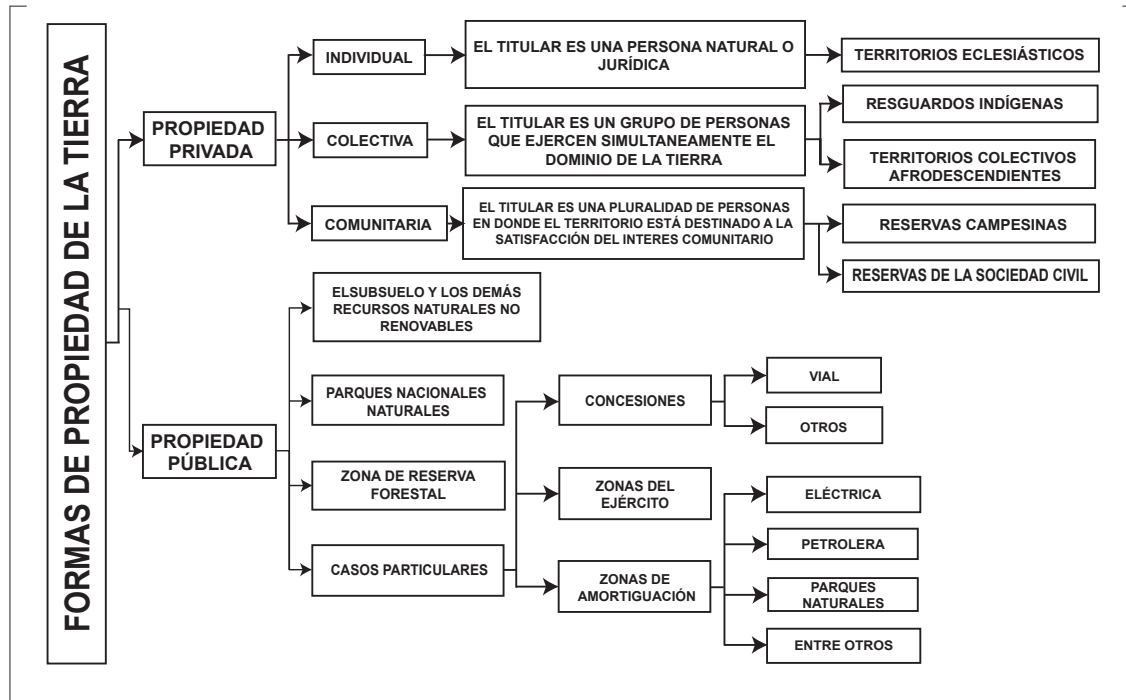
FORMAS DE PROPIEDAD DE LA TIERRA

PROPIEDAD PRIVADA

INDIVIDUAL

EL TITULAR ES UNA PERSONA NATURAL O JURÍDICA

TERRITORIOS ECLESIÁSTICOS

COLECTIVA

EL TITULAR ES UN GRUPO DE PERSONAS QUE EJERCEN SIMULTANEAMENTE EL DOMINIO DE LA TIERRA

RESGUARDOS INDÍGENAS

TERRITORIOS COLECTIVOS AFRODESCENDIENTES

COMUNITARIA

EL TITULAR ES UNA PLURALIDAD DE PERSONAS EN DONDE EL TERRITORIO ESTÁ DESTINADO A LA SATISFACCIÓN DEL INTERES COMUNITARIO

RESERVAS CAMPESINAS

RESERVAS DE LA SOCIEDAD CIVIL

PROPIEDAD PÚBLICA

ELSUBSUELO Y LOS DEMÁS RECURSOS NATURALES NO RENOVABLES

PARQUES NACIONALES NATURALES

ZONA DE RESERVA FORESTAL

CASOS PARTICULARES

CONCESIONES

VIAL

OTROS

ZONAS DEL EJÉRCITO

ZONAS DE AMORTIGUACIÓN

ELÉCTRICA

PETROLERA

PARQUES NATURALES

ENTRE OTROS